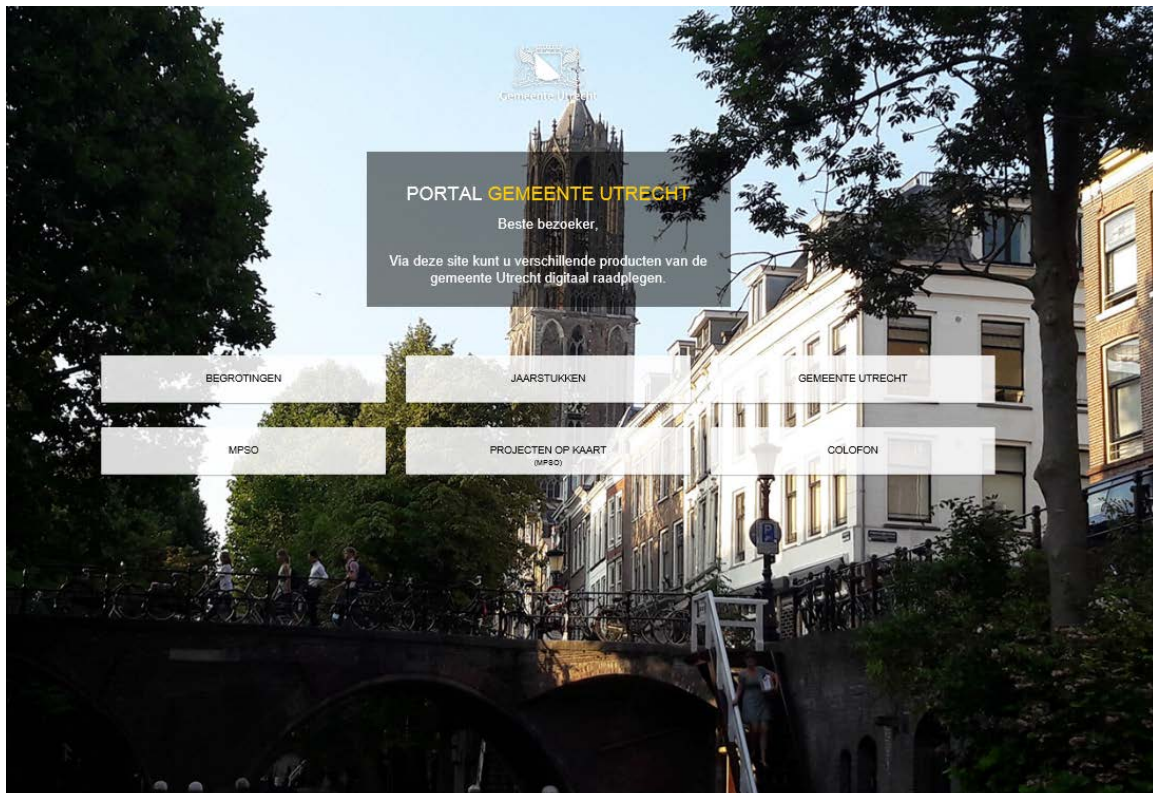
Gemeente Utrecht

PORTAL GEMEENTE UTRECHT

Beste bezoeker,

Via deze site kunt u verschillende producten van de gemeente Utrecht digitaal raadplegen.

BEGROTINGEN

JAARSTUKKEN

GEMEENTE UTRECHT

MPSO

PROJECTEN OP KAART
(MPSO)

COLOFON